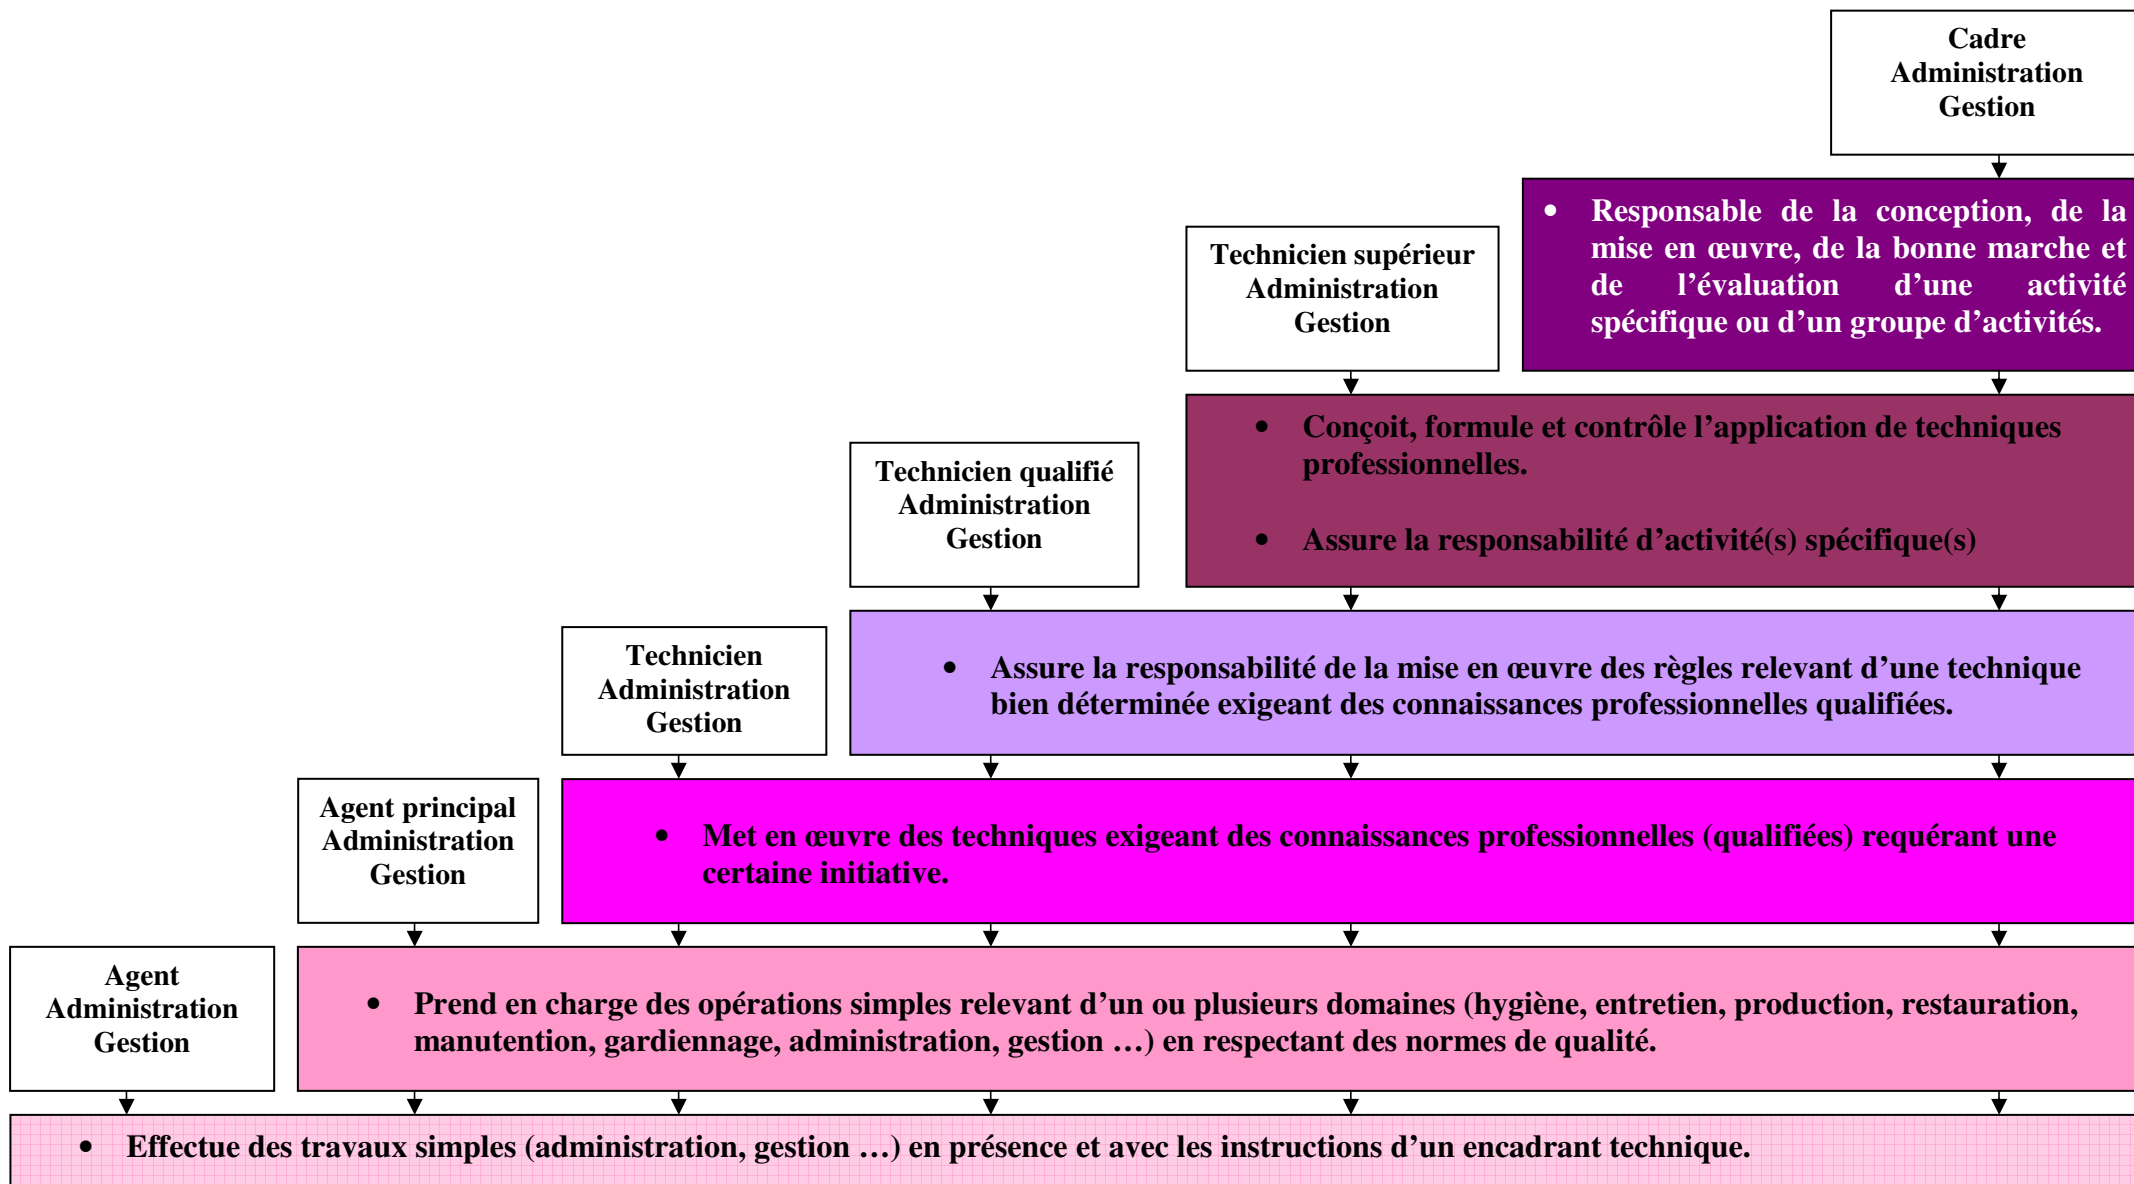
Cadre
Administration
Gestion

• Responsable de la conception, de la mise en œuvre, de la bonne marche et de l'évaluation d'une activité spécifique ou d'un groupe d'activités.

Technicien supérieur
Administration
Gestion

• Conçoit, formule et contrôle l'application de techniques professionnelles.

• Assure la responsabilité d'activité(s) spécifique(s)

Technicien qualifié
Administration
Gestion

• Assure la responsabilité de la mise en œuvre des règles relevant d'une technique bien déterminée exigeant des connaissances professionnelles qualifiées.

Technicien
Administration
Gestion

• Met en œuvre des techniques exigeant des connaissances professionnelles (qualifiées) requérant une certaine initiative.

Agent principal
Administration
Gestion

• Prend en charge des opérations simples relevant d'un ou plusieurs domaines (hygiène, entretien, production, restauration, manutention, gardiennage, administration, gestion …) en respectant des normes de qualité.

Agent
Administration
Gestion

• Effectue des travaux simples (administration, gestion …) en présence et avec les instructions d'un encadrant technique.